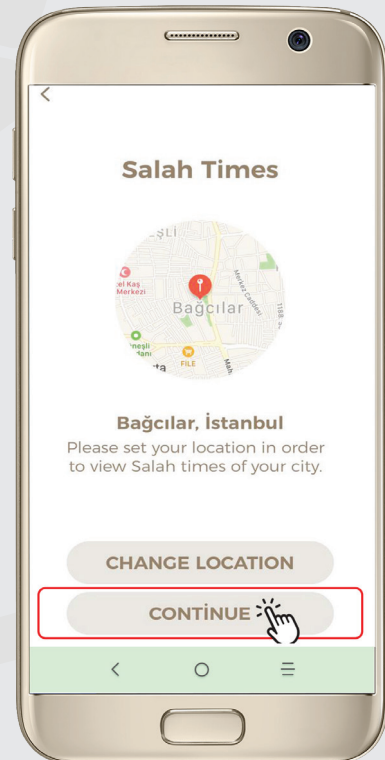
<

Salah Times

EŞLİ
el Kaş Merkezi
Merkez Caddesi
Bağcılar
1168
eşli
danı
FILE
ta
Mah

Bağcılar, İstanbul
Please set your location in order to view Salah times of your city.

CHANGE LOCATION

CONTİNUE